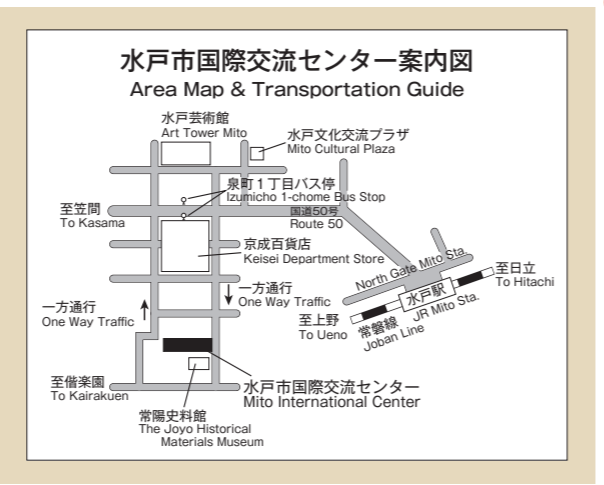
水戸市国際交流センター案内図
Area Map & Transportation Guide

水戸芸術館
Art Tower Mito

水戸文化交流プラザ
Mito Cultural Plaza

泉町１丁目バス停
Izumicho 1-chome Bus Stop

国道50号
Route 50

至笠間
To Kasama

京成百貨店
Keisei Department Store

一方通行
One Way Traffic

North Gate Mito Sta.

至日立
To Hitachi

水戸駅
JR Mito Sta.

一方通行
One Way Traffic

至上野
To Ueno

常磐線
Joban Line

至偕楽園
To Kairakuen

水戸市国際交流センター
Mito International Center

常陽史料館
The Joyo Historical Materials Museum